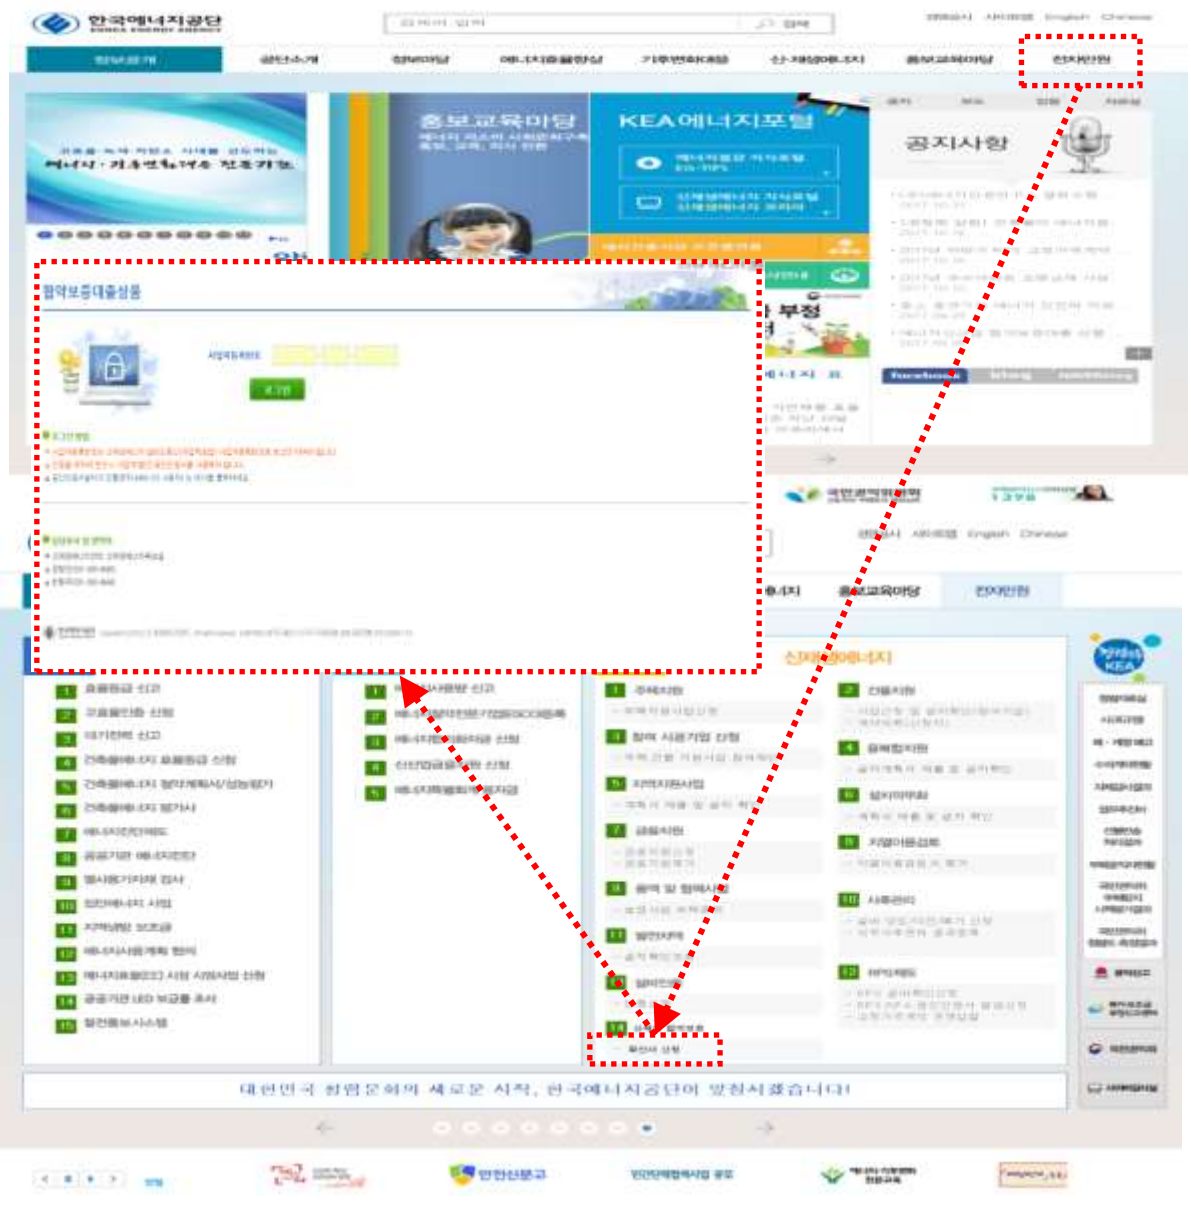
한국에너지공단
KOREA ENERGY AGENCY

검색

정보공개 공단소개 정보마당 에너지이용합리화 기후변화대응 신·재생에너지 홍보교육마당 전자민원

홍보교육마당

KEA 에너지포털

공지사항

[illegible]

합의보증대출상품

사업자등록번호

로그인

facebook

신재생에너지

대한민국 청렴문화의 새로운 시작, 한국에너지공단이 앞장서겠습니다!

안전신문고

KEA